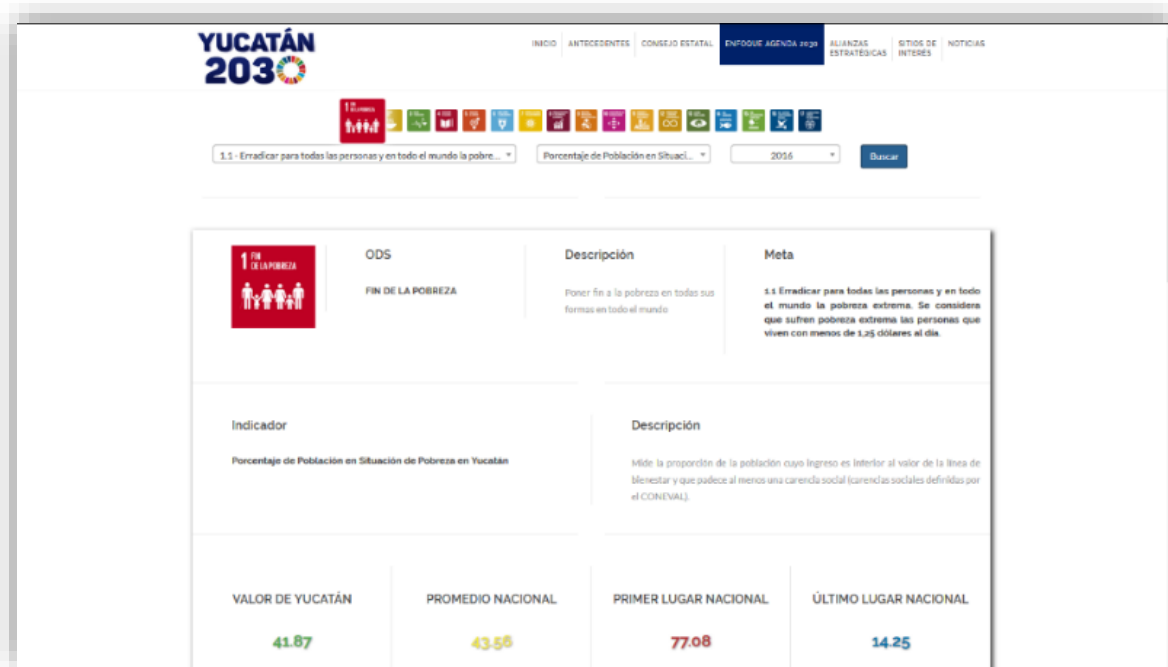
YUCATÁN 2030

INICIO | ANTECEDENTES | CONSEJO ESTATAL | ENFOQUE AGENDA 2030 | ALIANZAS ESTRATÉGICAS | SITIOS DE INTERÉS | NOTICIAS

1.1 - Erradicar para todas las personas y en todo el mundo la pobre...
Porcentaje de Población en Situaci...
2016
Buscar

1 FIN DE LA POBREZA

ODS

FIN DE LA POBREZA

Descripción

Poner fin a la pobreza en todas sus formas en todo el mundo

Meta

1.1 Erradicar para todas las personas y en todo el mundo la pobreza extrema. Se considera que sufren pobreza extrema las personas que viven con menos de 1,25 dólares al día.

Indicador

Porcentaje de Población en Situación de Pobreza en Yucatán

Descripción

Mide la proporción de la población cuyo ingreso es inferior al valor de la línea de bienestar y que padece al menos una carencia social (carencias sociales definidas por el CONEVAL).

| VALOR DE YUCATÁN | PROMEDIO NACIONAL | PRIMER LUGAR NACIONAL | ÚLTIMO LUGAR NACIONAL |
|---|---|---|---|
| 41.87 | 43.56 | 77.08 | 14.25 |